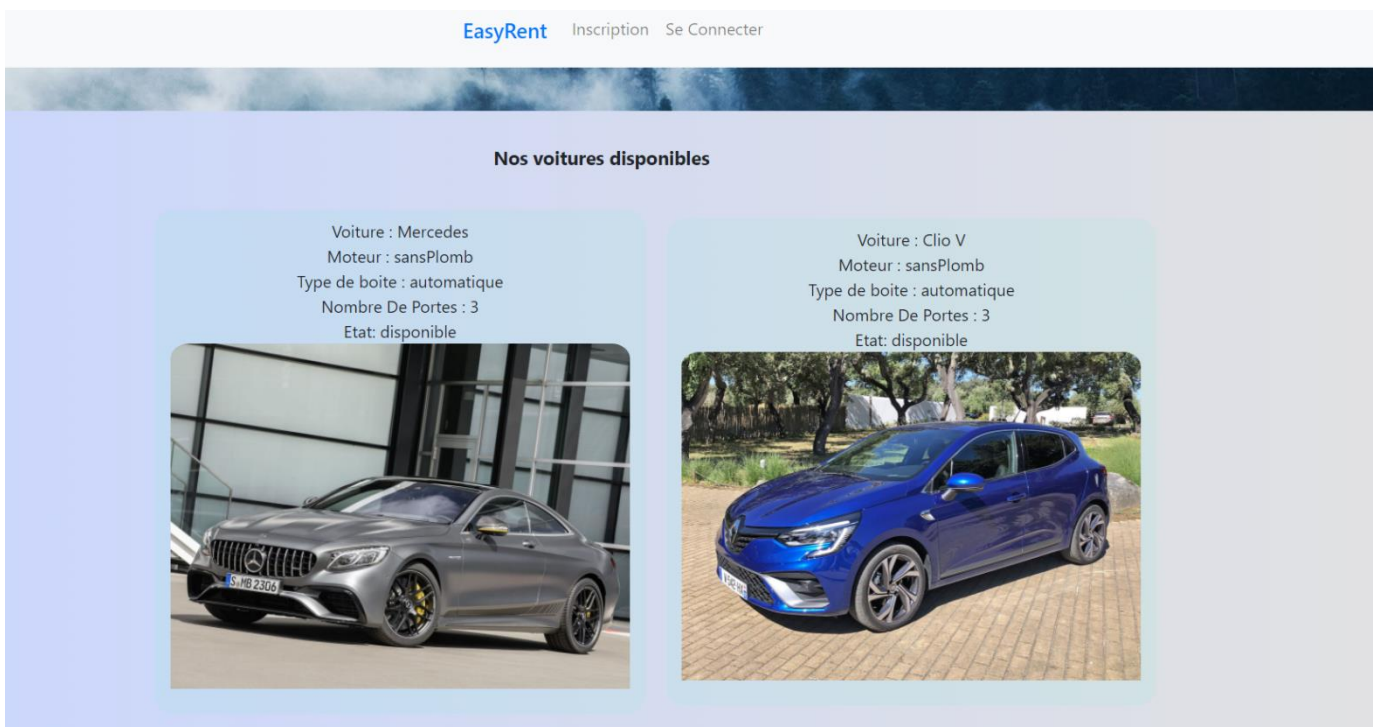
EasyRent Inscription Se Connecter

Nos voitures disponibles

Voiture : Mercedes
Moteur : sansPlomb
Type de boite : automatique
Nombre De Portes : 3
Etat: disponible

S MB 2306

Voiture : Clio V
Moteur : sansPlomb
Type de boite : automatique
Nombre De Portes : 3
Etat: disponible